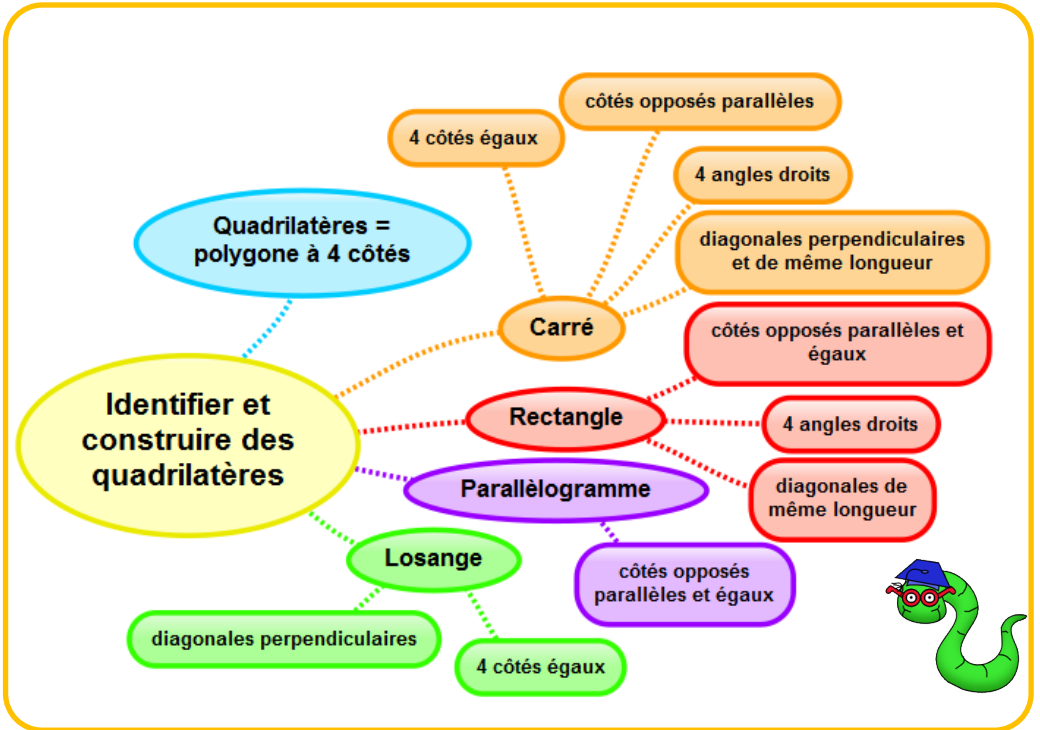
Identifier et construire des quadrilatères

Quadrilatères = polygone à 4 côtés

Carré

4 côtés égaux

côtés opposés parallèles

4 angles droits

diagonales perpendiculaires et de même longueur

Rectangle

côtés opposés parallèles et égaux

4 angles droits

diagonales de même longueur

Parallèlogramme

côtés opposés parallèles et égaux

Losange

diagonales perpendiculaires

4 côtés égaux